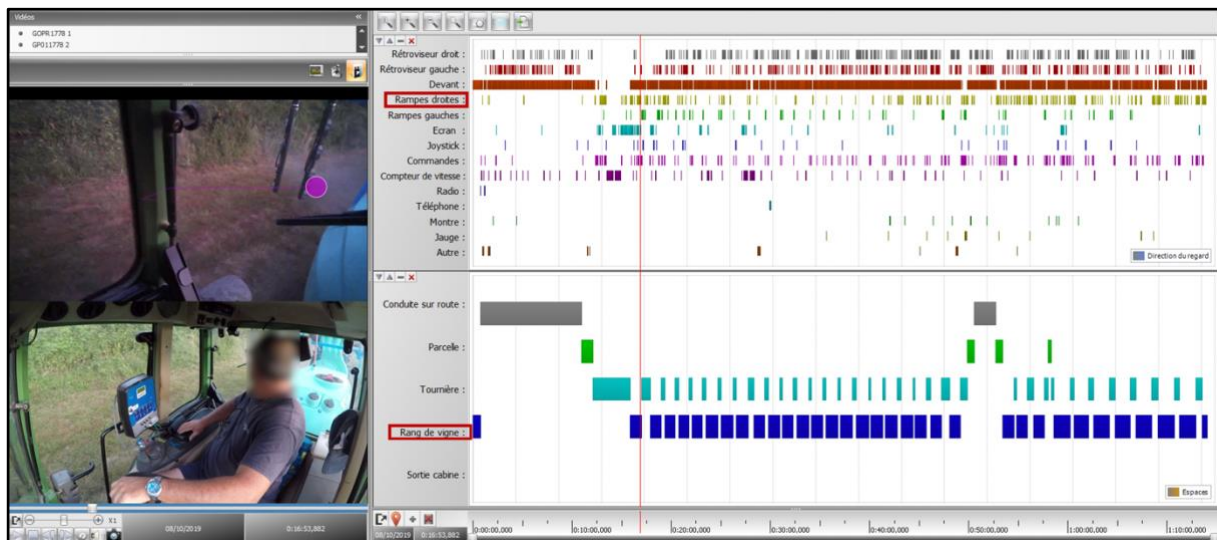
Vidéos
GOPR1778 1
GP011778 2

Rétroviseur droit :
Rétroviseur gauche :
Devant :
Rampes droites :
Rampes gauches :
Ecran :
Joystick :
Commandes :
Compteur de vitesse :
Radio :
Téléphone :
Montre :
Jauge :
Autre :
Direction du regard

Conduite sur route :
Parcelle :
Tournière :
Rang de vigne :
Sortie cabine :
Espaces

X1
08/10/2019
0:16:53,882
08/10/2019
0:16:53,882
0:00:00,000
0:10:00,000
0:20:00,000
0:30:00,000
0:40:00,000
0:50:00,000
1:00:00,000
1:10:00,000